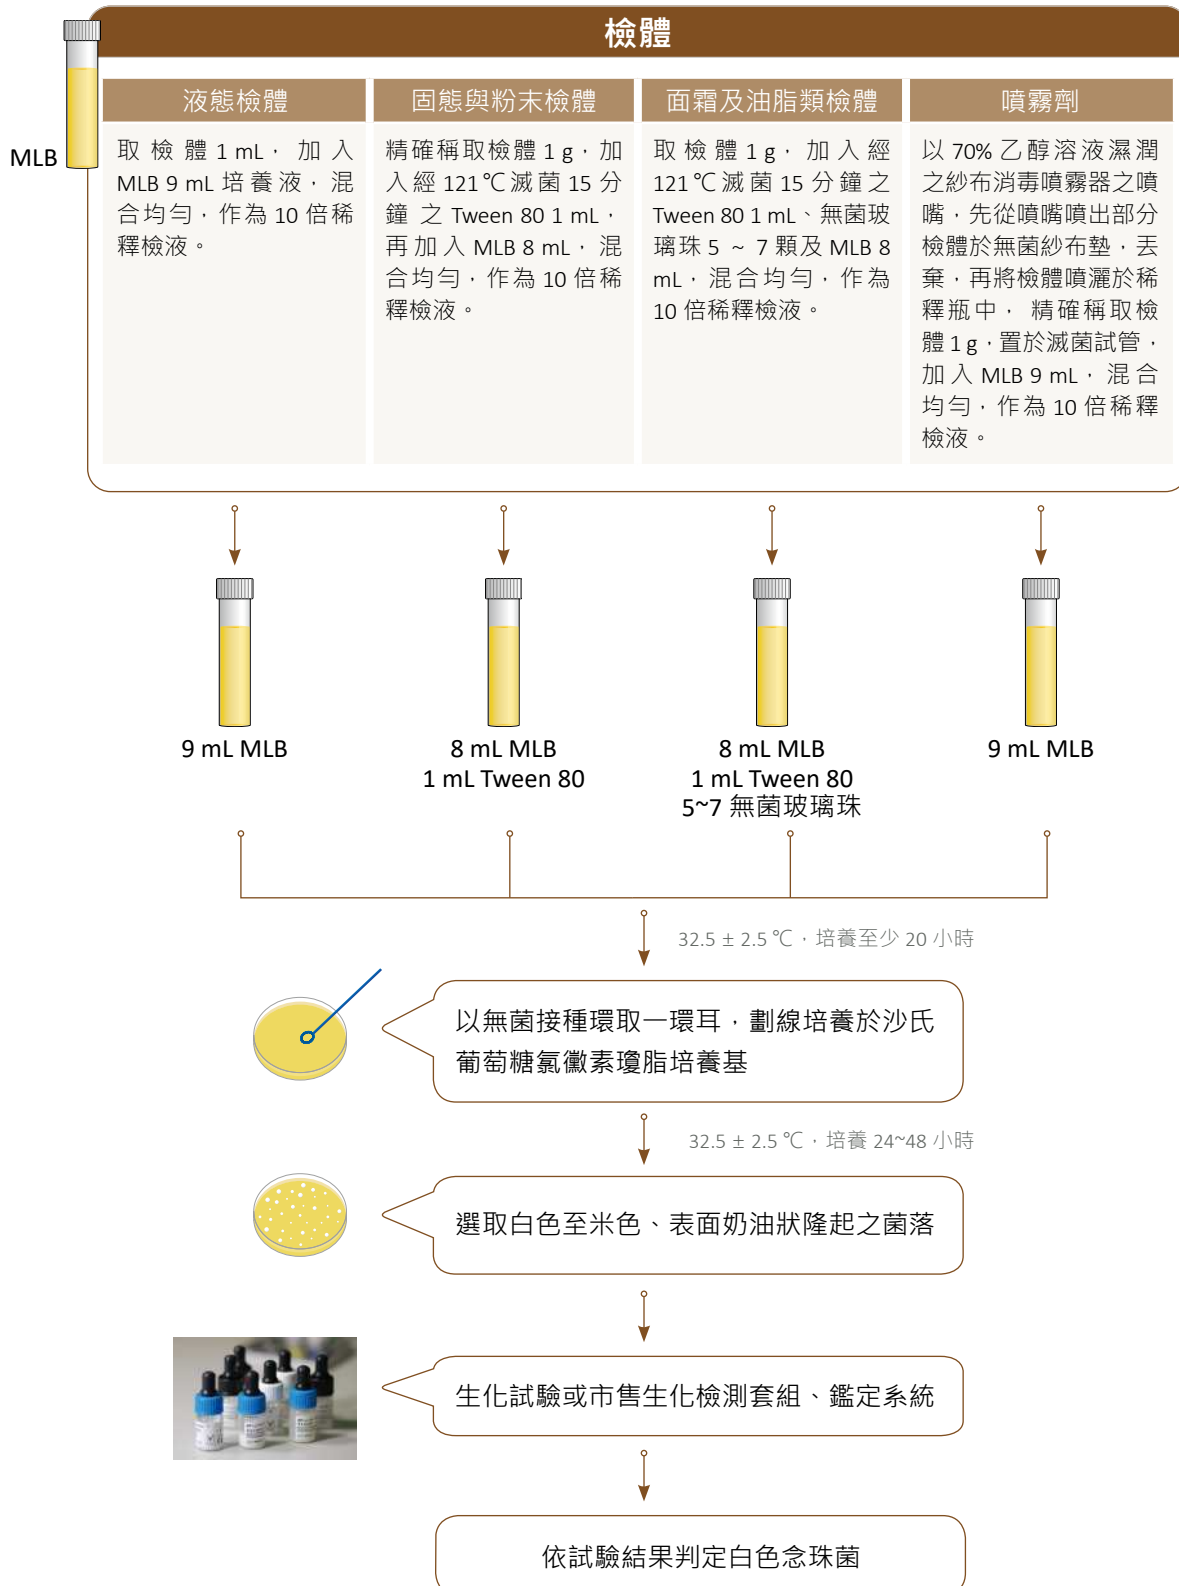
MLB

檢體

| 液態檢體 | 固態與粉末檢體 | 面霜及油脂類檢體 | 噴霧劑 |
|---|---|---|---|
| 取檢體 1 mL，加入 MLB 9 mL 培養液，混合均勻，作為 10 倍稀釋檢液。 | 精確稱取檢體 1 g，加入經 121℃滅菌 15 分鐘之 Tween 80 1 mL，再加入 MLB 8 mL，混合均勻，作為 10 倍稀釋檢液。 | 取檢體 1 g，加入經 121℃滅菌 15 分鐘之 Tween 80 1 mL、無菌玻璃珠 5 ~ 7 顆及 MLB 8 mL，混合均勻，作為 10 倍稀釋檢液。 | 以 70% 乙醇溶液濕潤之紗布消毒噴霧器之噴嘴，先從噴嘴噴出部分檢體於無菌紗布墊，丟棄，再將檢體噴灑於稀釋瓶中， 精確稱取檢體 1 g，置於滅菌試管，加入 MLB 9 mL，混合均勻，作為 10 倍稀釋檢液。 |

9 mL MLB

8 mL MLB
1 mL Tween 80

8 mL MLB
1 mL Tween 80
5~7 無菌玻璃珠

9 mL MLB

32.5 ± 2.5 ℃，培養至少 20 小時

以無菌接種環取一環耳，劃線培養於沙氏葡萄糖氯黴素瓊脂培養基

32.5 ± 2.5 ℃，培養 24~48 小時

選取白色至米色、表面奶油狀隆起之菌落

生化試驗或市售生化檢測套組、鑑定系統

依試驗結果判定白色念珠菌